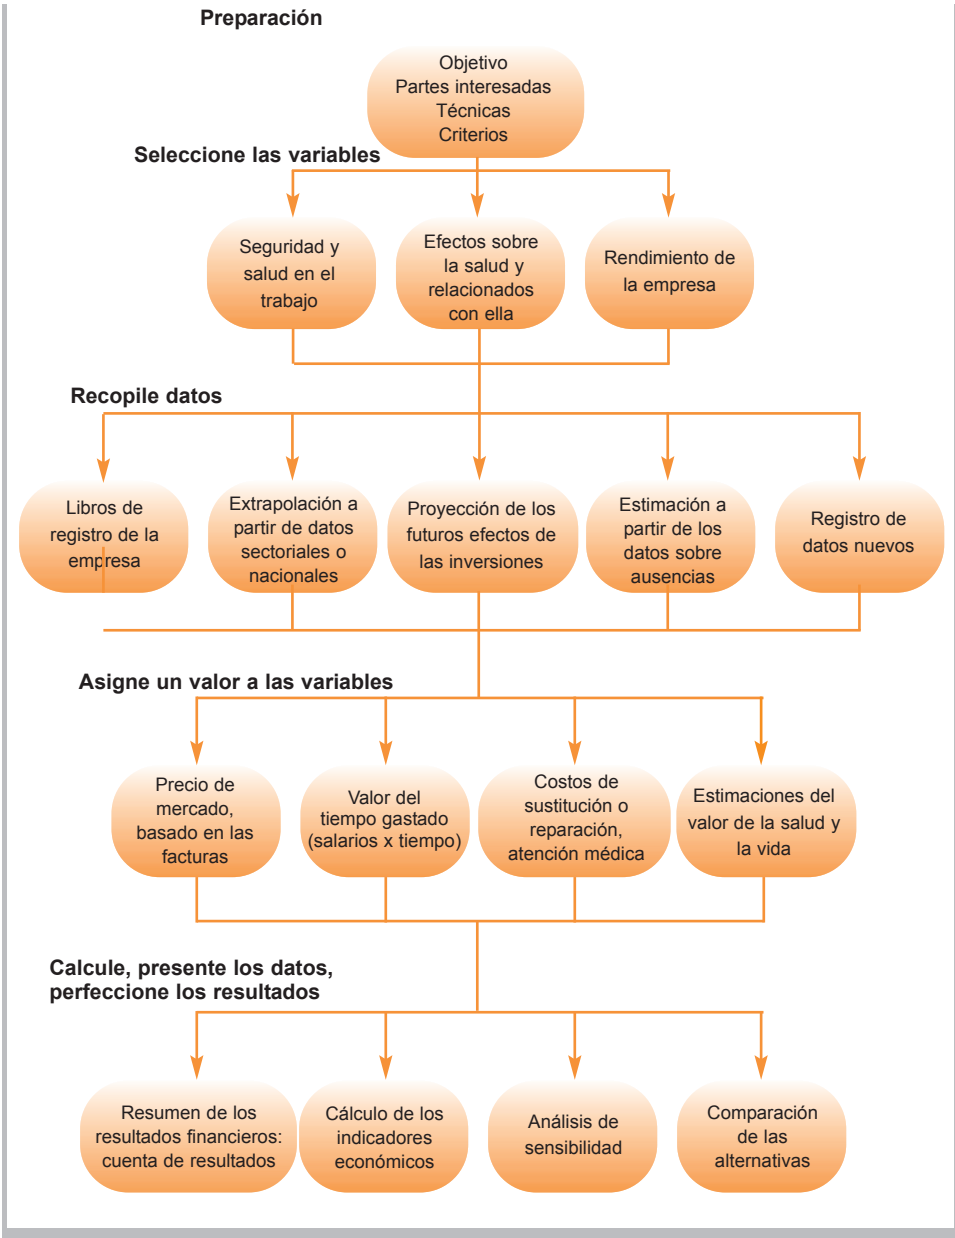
Preparación

Objetivo
Partes interesadas
Técnicas
Criterios

Seleccione las variables

Seguridad y salud en el trabajo

Efectos sobre la salud y relacionados con ella

Rendimiento de la empresa

Recopile datos

Libros de registro de la empresa

Extrapolación a partir de datos sectoriales o nacionales

Proyección de los futuros efectos de las inversiones

Estimación a partir de los datos sobre ausencias

Registro de datos nuevos

Asigne un valor a las variables

Precio de mercado, basado en las facturas

Valor del tiempo gastado (salarios x tiempo)

Costos de sustitución o reparación, atención médica

Estimaciones del valor de la salud y la vida

Calcule, presente los datos, perfeccione los resultados

Resumen de los resultados financieros: cuenta de resultados

Cálculo de los indicadores económicos

Análisis de sensibilidad

Comparación de las alternativas